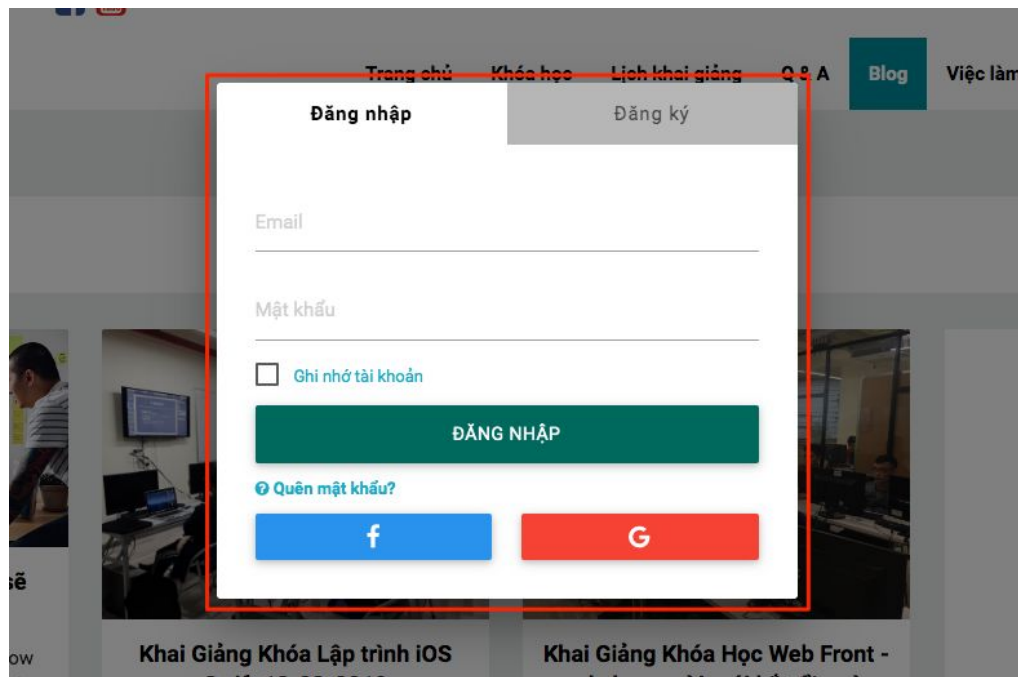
Trang chủ Khóa học Lịch khai giảng Q & A Blog Việc làm

Đăng nhập Đăng ký

Email

Mật khẩu

Ghi nhớ tài khoản

ĐĂNG NHẬP

Quên mật khẩu?

f G

sẽ

ow

Khai Giảng Khóa Lập trình iOS

Khai Giảng Khóa Học Web Front -